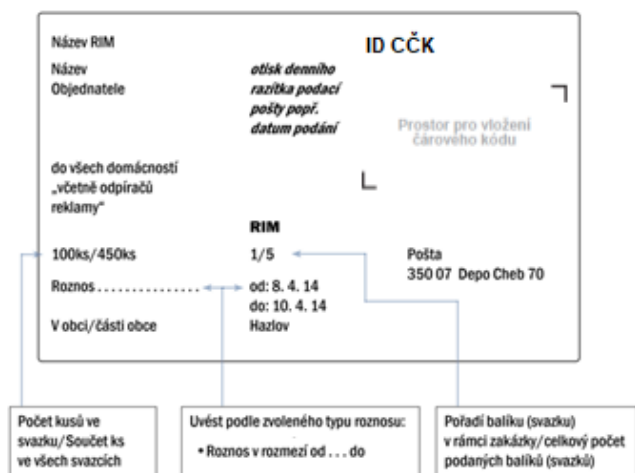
Název RIM

ID CČK

Název Objednatele

otisk denního razítka podací pošty popř. datum podání

Prostor pro vložení čárového kódu

do všech domácností „včetně odpíračů reklamy"

RIM

100ks/450ks

1/5

Pošta
350 07 Depo Cheb 70

Roznos . . . . . . . . . . . . . . . .

od: 8. 4. 14
do: 10. 4. 14

V obci/části obce

Hazlov

Počet kusů ve svazku/ Součet ks ve všech svazcích

Uvést podle zvoleného typu roznosu:

• Roznos v rozmezí od . . . do

Pořadí balíku (svazku) v rámci zakázky/celkový počet podaných balíků (svazků)